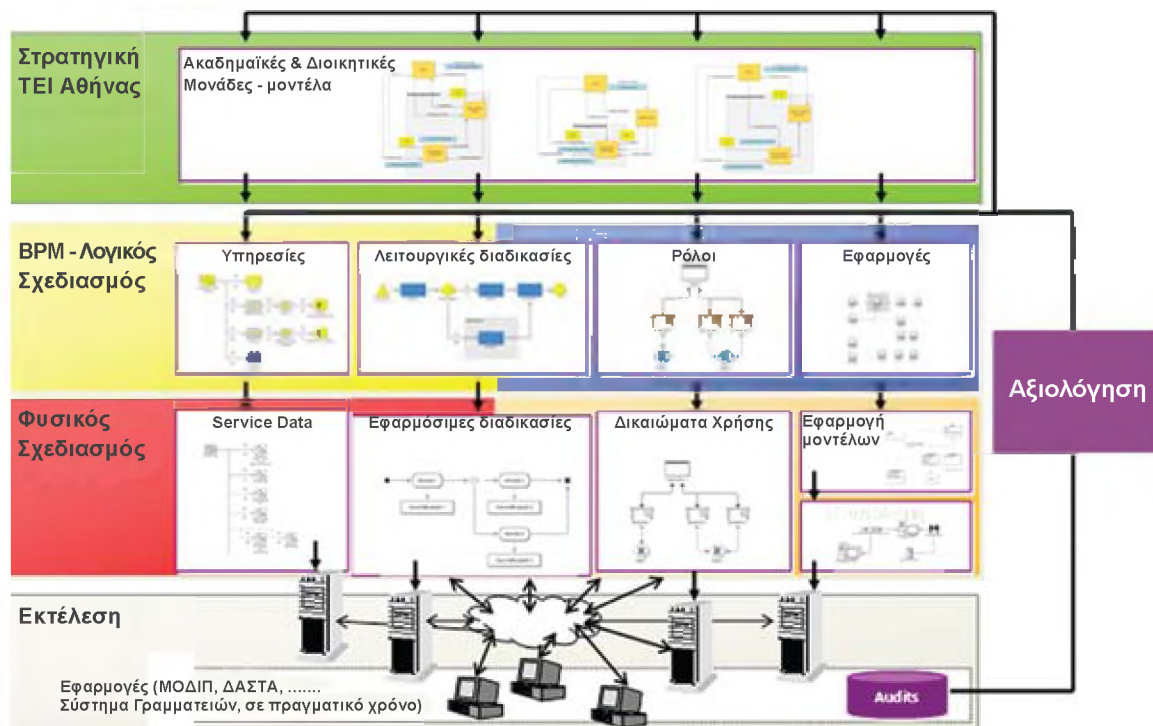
Στρατηγική ΤΕΙ Αθήνας

Ακαδημαϊκές & Διοικητικές Μονάδες - μοντέλα

BPM - Λογικός Σχεδιασμός

Υπηρεσίες

Λειτουργικές διαδικασίες

Ρόλοι

Εφαρμογές

Αξιολόγηση

Φυσικός Σχεδιασμός

Service Data

Εφαρμόσιμες διαδικασίες

Δικαιώματα Χρήσης

Εφαρμογή μοντέλων

Εκτέλεση

Εφαρμογές (ΜΟΔΙΠ, ΔΑΣΤΑ, ....... Σύστημα Γραμματειών, σε πραγματικό χρόνο)

Audits